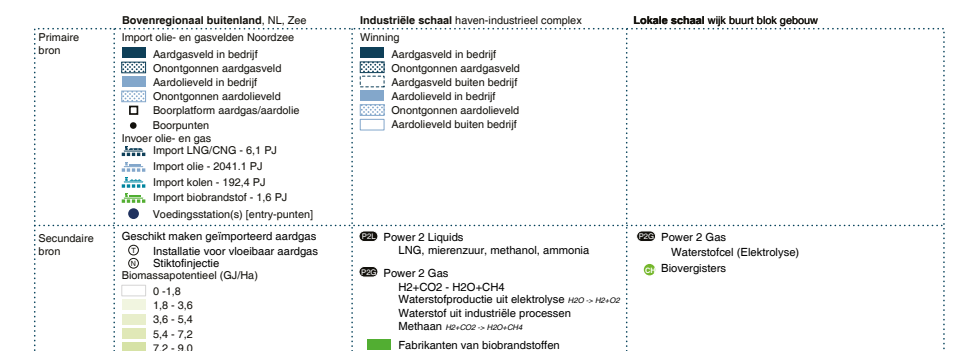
| | **Bovenregionaal buitenland**, NL, Zee | **Industriële schaal** haven-industrieel complex | **Lokale schaal** wijk buurt blok gebouw |
|---|---|---|---|
| Primaire bron | Import olie- en gasvelden Noordzee<br>Aardgasveld in bedrijf<br>Onontgonnen aardgasveld<br>Aardolieveld in bedrijf<br>Onontgonnen aardolieveld<br>Boorplatform aardgas/aardolie<br>Boorpunten<br>Invoer olie- en gas<br>Import LNG/CNG - 6,1 PJ<br>Import olie - 2041.1 PJ<br>Import kolen - 192,4 PJ<br>Import biobrandstof - 1,6 PJ<br>Voedingsstation(s) [entry-punten] | Winning<br>Aardgasveld in bedrijf<br>Onontgonnen aardgasveld<br>Aardgasveld buiten bedrijf<br>Aardolieveld in bedrijf<br>Onontgonnen aardolieveld<br>Aardolieveld buiten bedrijf | |
| Secundaire bron | Geschikt maken geïmporteerd aardgas<br>T Installatie voor vloeibaar aardgas<br>N Stiktofinjectie<br>Biomassapotentieel (GJ/Ha)<br>0 -1,8<br>1,8 - 3,6<br>3,6 - 5,4<br>5,4 - 7,2<br>7,2 - 9,0 | P2L Power 2 Liquids<br>LNG, mierenzuur, methanol, ammonia<br>P2G Power 2 Gas<br>H2+CO2 - H2O+CH4<br>Waterstofproductie uit elektrolyse $H2O \rightarrow H2+O2$<br>Waterstof uit industriële processen<br>Methaan $H2+CO2 \rightarrow H2O+CH4$<br>Fabrikanten van biobrandstoffen | P2G Power 2 Gas<br>Waterstofcel (Elektrolyse)<br>CH Biovergisters |